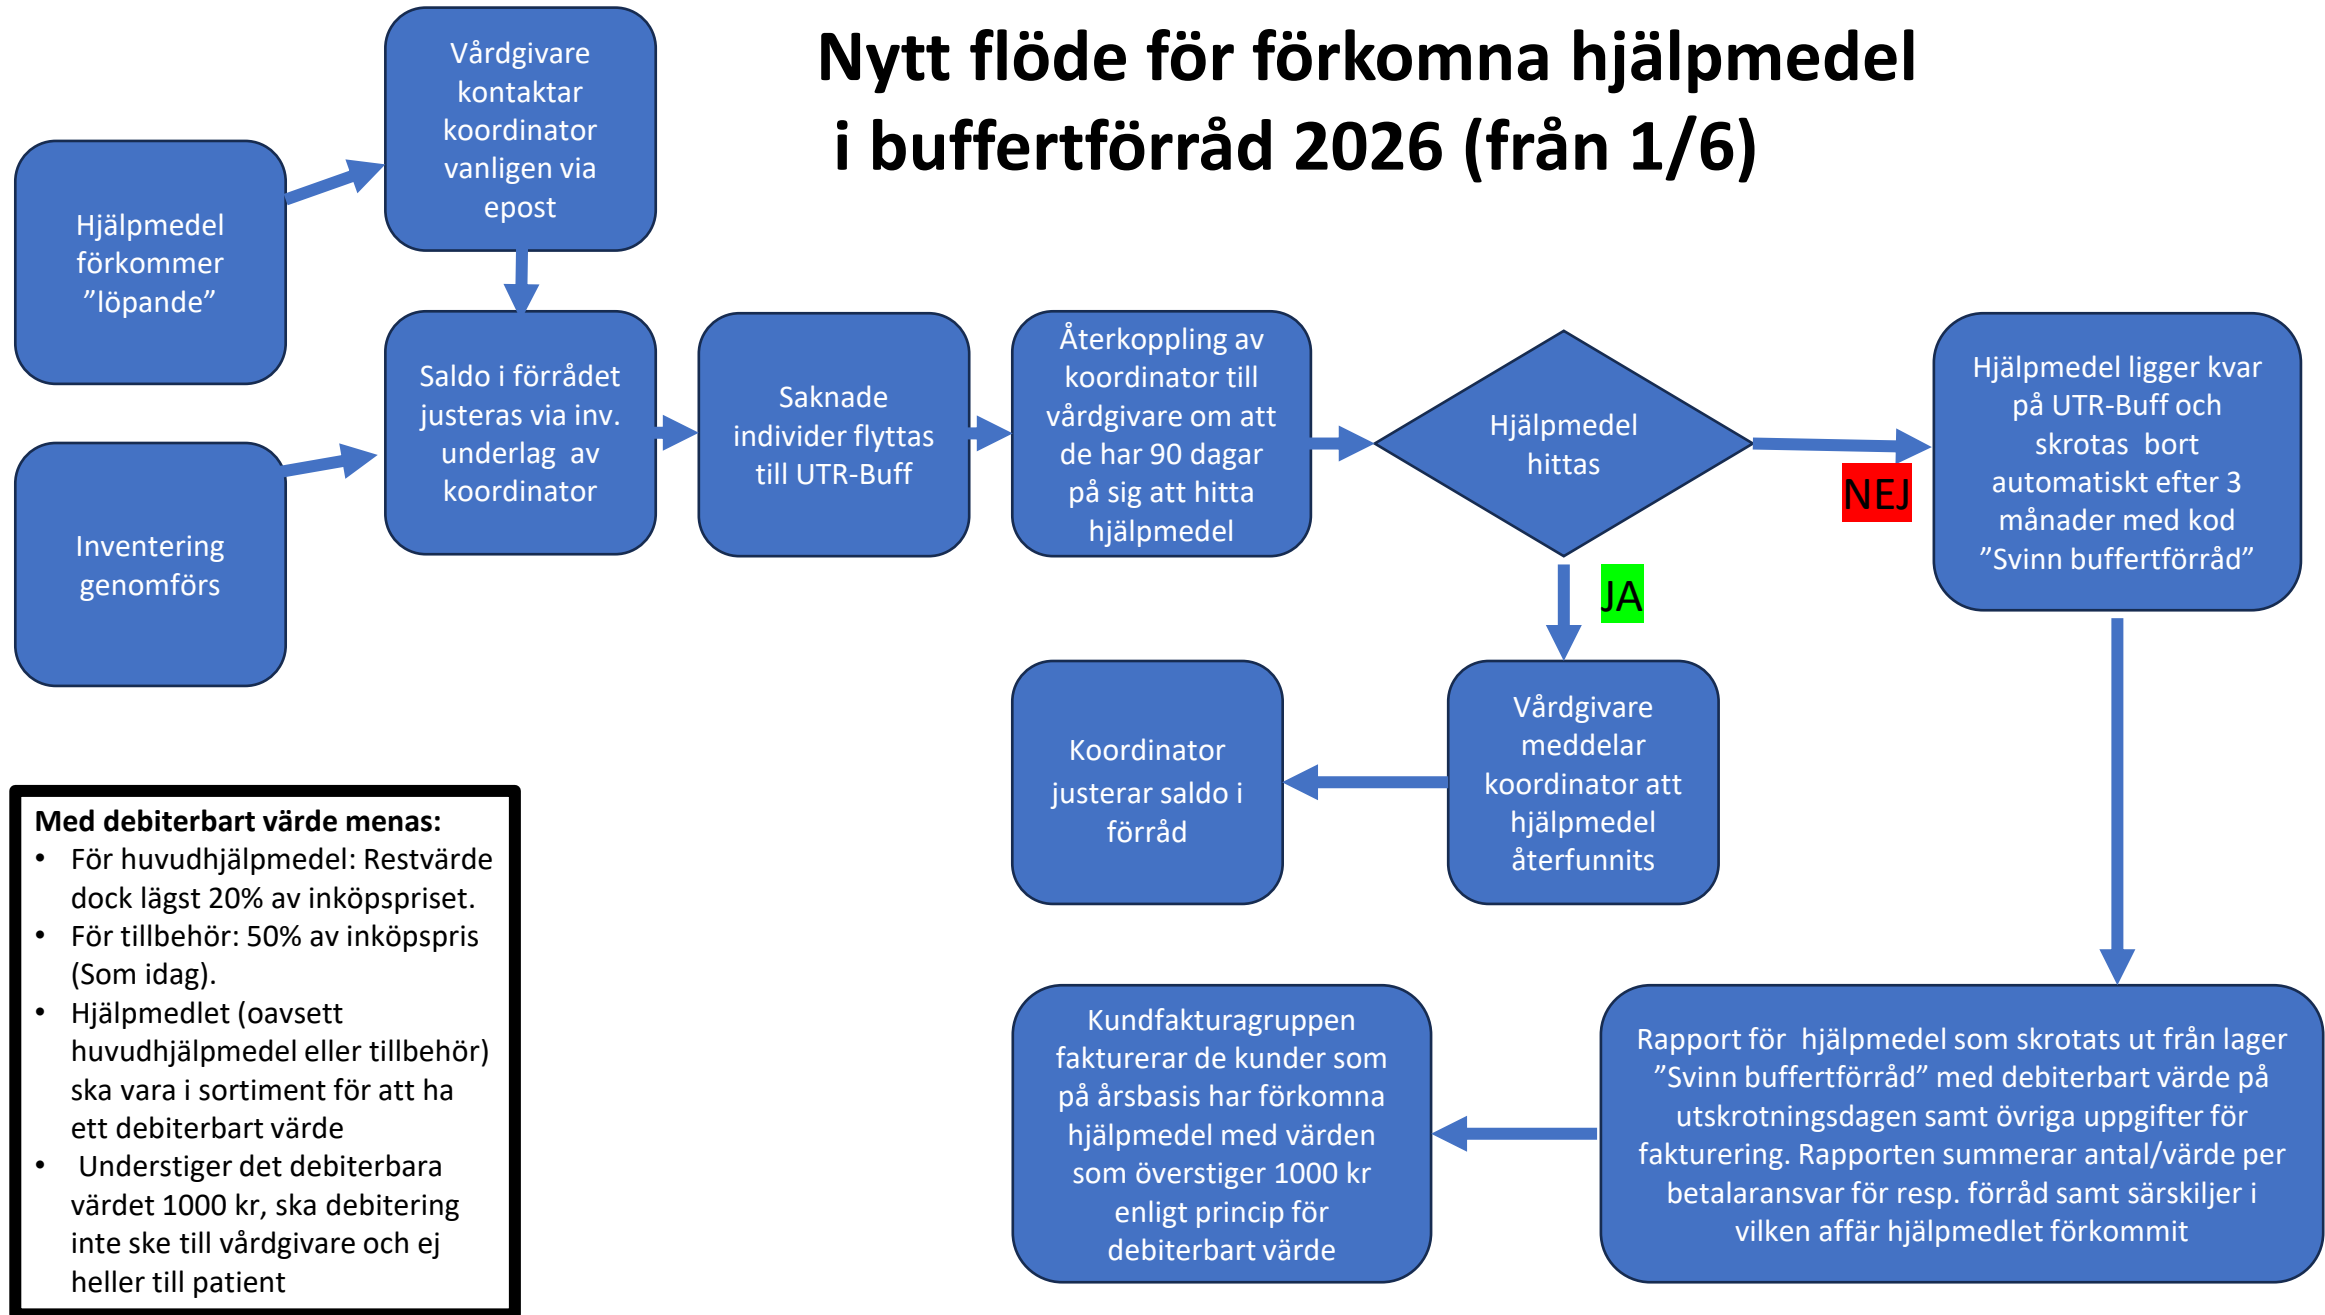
Nytt flöde för förkomna hjälpmedel i buffertförråd 2026 (från 1/6)

Hjälpmedel förkommer ”löpande”

Vårdgivare kontaktar koordinator vanligen via epost

Inventering genomförs

Saldo i förrådet justeras via inv. underlag av koordinator

Saknade individer flyttas till UTR-Buff

Återkoppling av koordinator till vårdgivare om att de har 90 dagar på sig att hitta hjälpmedel

Hjälpmedel hittas

NEJ

Hjälpmedel ligger kvar på UTR-Buff och skrotas bort automatiskt efter 3 månader med kod ”Svinn buffertförråd”

JA

Vårdgivare meddelar koordinator att hjälpmedel återfunnits

Koordinator justerar saldo i förråd

Med debiterbart värde menas:
• För huvudhjälpmedel: Restvärde dock lägst 20% av inköpspriset.
• För tillbehör: 50% av inköpspris (Som idag).
• Hjälpmedlet (oavsett huvudhjälpmedel eller tillbehör) ska vara i sortiment för att ha ett debiterbart värde
• Understiger det debiterbara värdet 1000 kr, ska debitering inte ske till vårdgivare och ej heller till patient

Kundfakturagruppen fakturerar de kunder som på årsbasis har förkomna hjälpmedel med värden som överstiger 1000 kr enligt princip för debiterbart värde

Rapport för hjälpmedel som skrotats ut från lager ”Svinn buffertförråd” med debiterbart värde på utskrotningsdagen samt övriga uppgifter för fakturering. Rapporten summerar antal/värde per betalaransvar för resp. förråd samt särskiljer i vilken affär hjälpmedlet förkommit